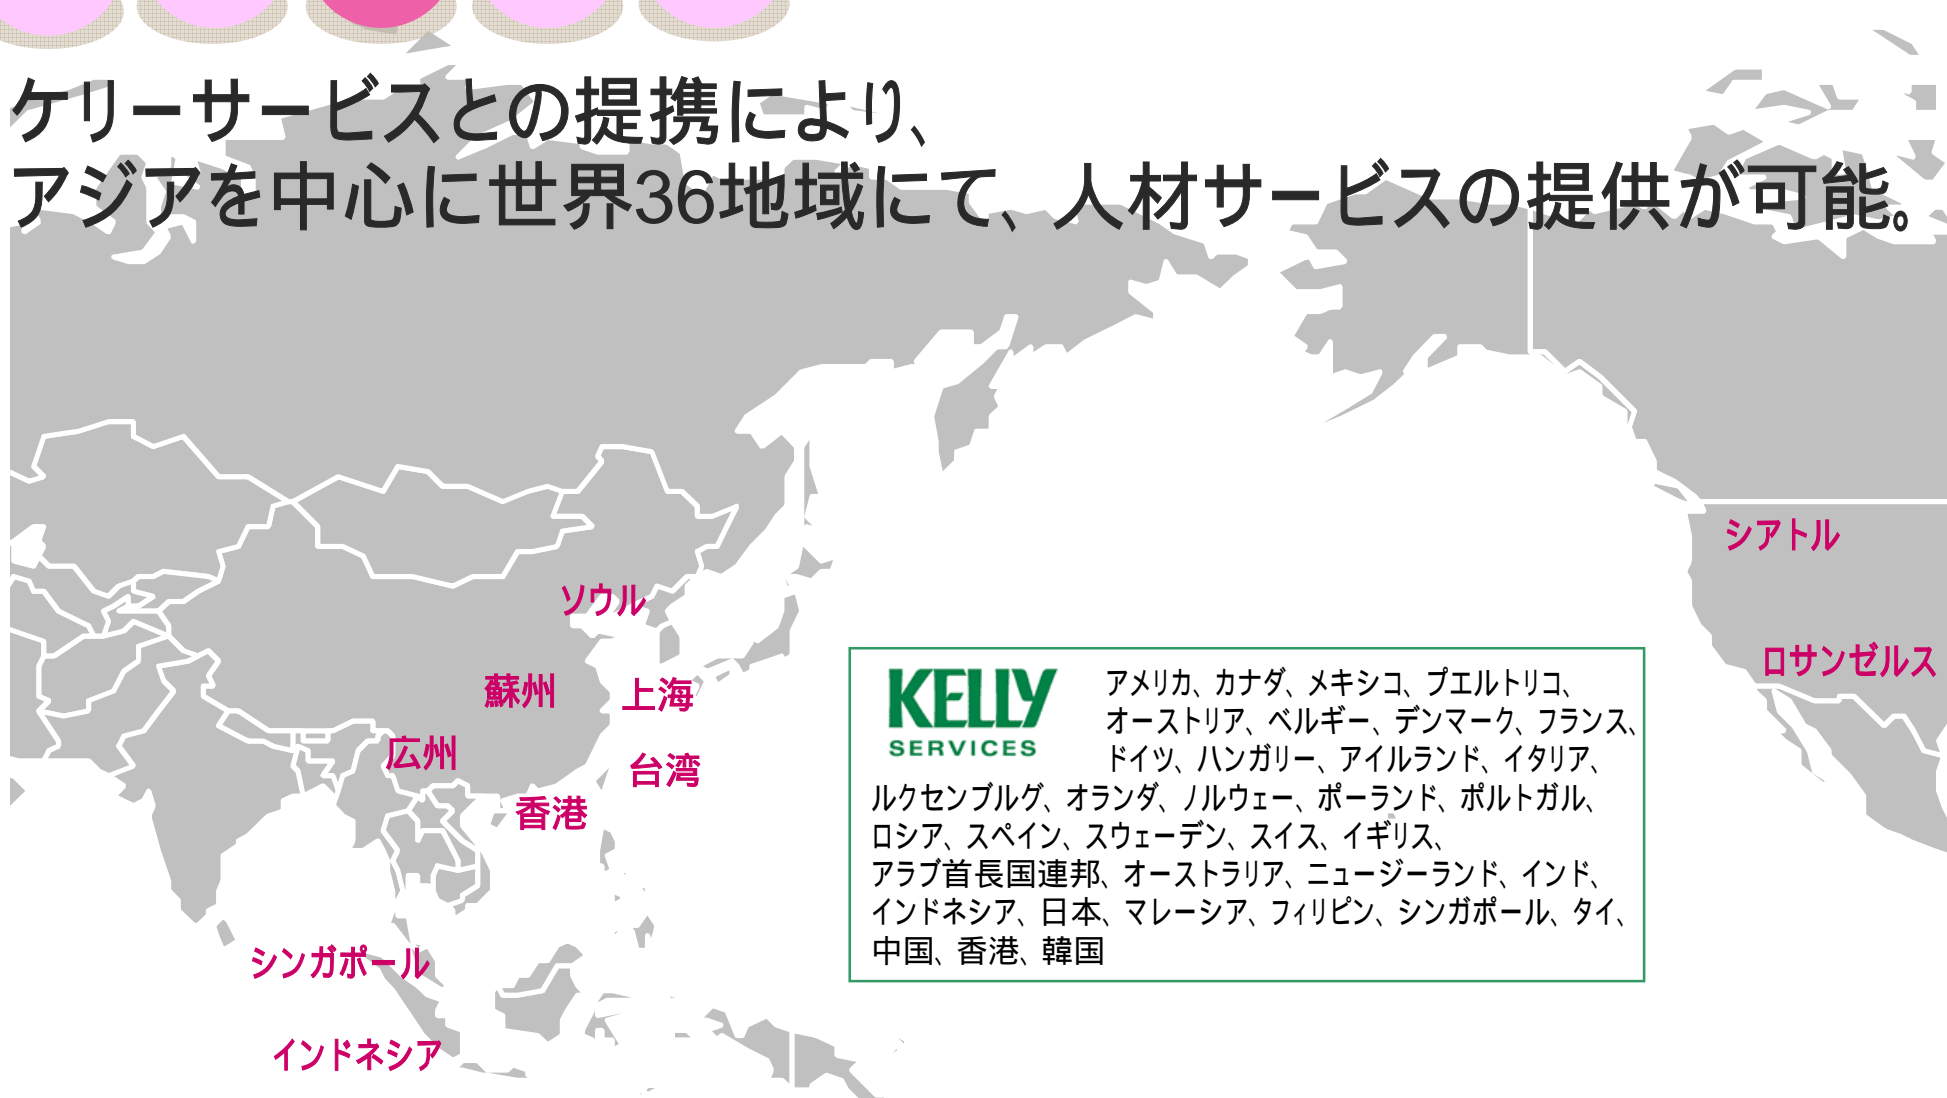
ケリーサービスとの提携により、
アジアを中心に世界36地域にて、人材サービスの提供が可能。

シアトル

ロサンゼルス

ソウル

蘇州

上海

広州

台湾

香港

シンガポール

インドネシア

KELLY SERVICES

アメリカ、カナダ、メキシコ、プエルトリコ、オーストリア、ベルギー、デンマーク、フランス、ドイツ、ハンガリー、アイルランド、イタリア、ルクセンブルグ、オランダ、ノルウェー、ポーランド、ポルトガル、ロシア、スペイン、スウェーデン、スイス、イギリス、アラブ首長国連邦、オーストラリア、ニュージーランド、インド、インドネシア、日本、マレーシア、フィリピン、シンガポール、タイ、中国、香港、韓国